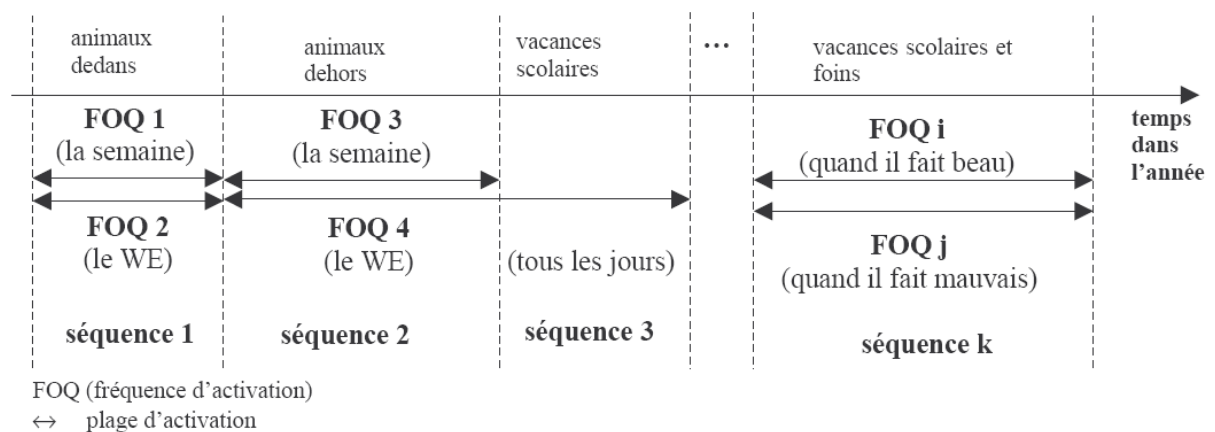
animaux dedans

animaux dehors

vacances scolaires

...

vacances scolaires et foins

temps dans l'année

FOQ 1
(la semaine)

FOQ 2
(le WE)

FOQ 3
(la semaine)

FOQ 4
(le WE)

(tous les jours)

FOQ i
(quand il fait beau)

FOQ j
(quand il fait mauvais)

séquence 1

séquence 2

séquence 3

séquence k

FOQ (fréquence d'activation)
↔ plage d'activation